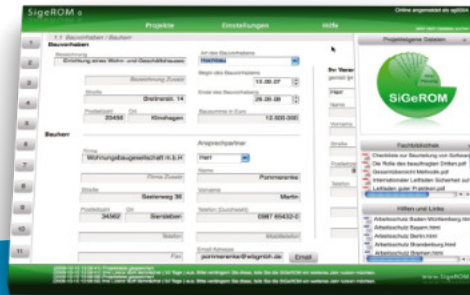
SigeROM 8

Online angemeldet als sgbl...

Projekte Einstellungen Hilfe

Projektbezogene Dateien

1
2
3
4
5
6
7
8
9
10
11

1.1 Bauvorhaben / Bauherr

Bauvorhaben

Bezeichnung
Errichtung eines Wohn- und Geschäftshauses

Bezeichnung Zusatz

Straße
Breitenstr. 14

Postleitzahl Ort
20459 Kirchhagen

Art des Bauvorhabens
Hochbau

Beginn des Bauvorhabens
13.06.07

Ende des Bauvorhabens
25.09.08

Bausumme in Euro
12.500.000

Bauherr

Firma
Wohnungsbaugesellschaft H.E.R

Firma Zusatz

Straße
Seeweg 36

Postleitzahl Ort
34562 Sierstein

Telefon

Fax

Ansprechpartner

Herr

Name
Pommerenke

Vorname
Martin

Telefon (Durchwahl)
0987 65432-0

Mobiltelefon

Email Adresse
pommerenke@wbgmbh.de Email

Sv Verantw
gemäß §

Herr

Name

Vorname

Straße

Postleitzahl

Telefon

SiGeROM

Fachbibliothek

Checkliste zur Beurteilung von Software
Die Rolle des beauftragten Dritten.pdf
Gesamtübersicht Methode.pdf
Internationaler Leitfaden Sicherheit auf
Leitfaden guter Praktiken.pdf

Hilfen und Links

Arbeitsschutz Baden-Württemberg.html
Arbeitsschutz Bayern.html
Arbeitsschutz Berlin.html
Arbeitsschutz Brandenburg.html
Arbeitsschutz Bremen.html

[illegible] Projektdaten gespeichert
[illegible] Tage(n) aus. Bitte verlängern Sie diese, bevor Sie die SiGeROM mit weiteren oder neuen nutzen möchten.
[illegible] Tage(n) aus. Bitte verlängern Sie diese, bevor Sie die SiGeROM mit weiteren oder neuen nutzen möchten.

www.SigeROM